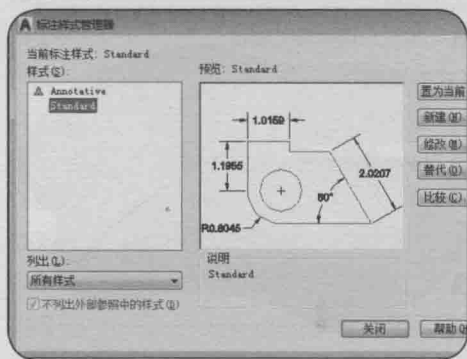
标注样式管理器

当前标注样式: Standard

样式(S):

Annotative

Standard

预览: Standard

1.0159

1.1955

2.0207

80°

R0.8045

置为当前

新建(N)...

修改(M)...

替代(O)...

比较(C)...

列出(L):

所有样式

不列出外部参照中的样式(D)

说明

Standard

关闭

帮助